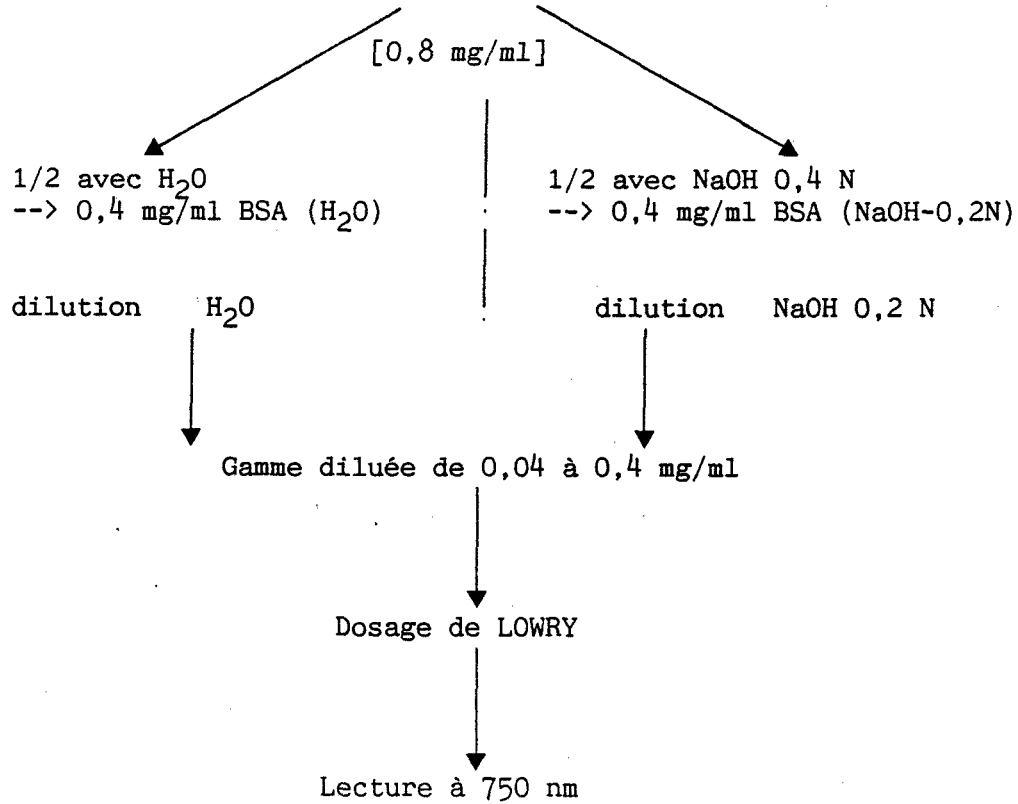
[0,8 mg/ml]

1/2 avec $H_2O$
--> 0,4 mg/ml BSA ($H_2O$)

1/2 avec NaOH 0,4 N
--> 0,4 mg/ml BSA (NaOH-0,2N)

dilution $H_2O$

dilution NaOH 0,2 N

Gamme diluée de 0,04 à 0,4 mg/ml

Dosage de LOWRY

Lecture à 750 nm